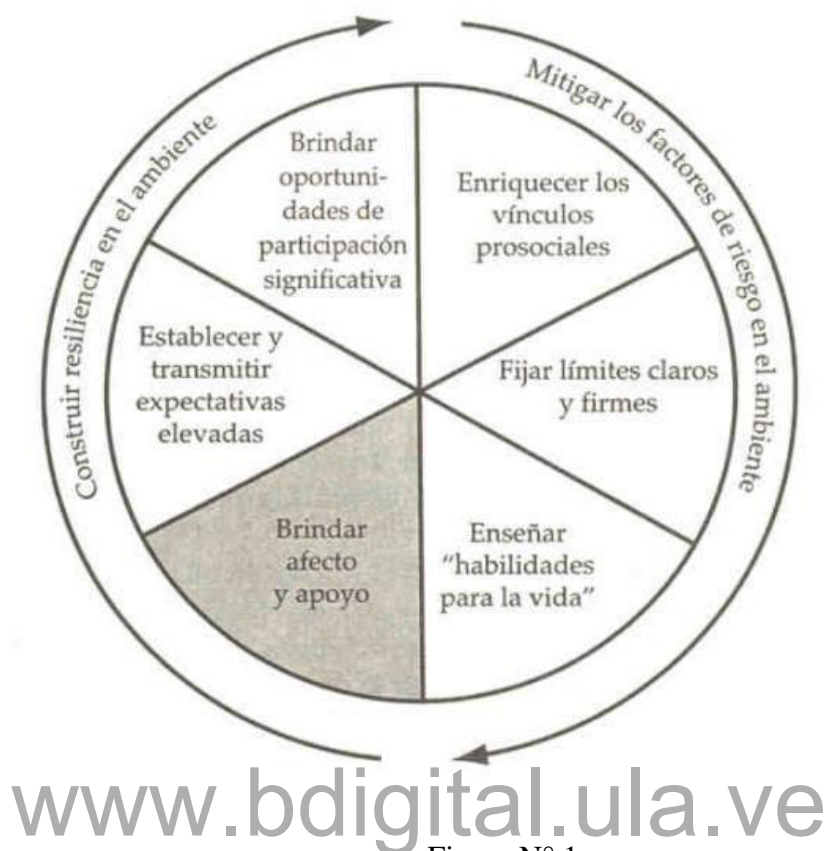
Mitigar los factores de riesgo en el ambiente

Construir resiliencia en el ambiente

Brindar oportunidades de participación significativa

Enriquecer los vínculos prosociales

Establecer y transmitir expectativas elevadas

Fijar límites claros y firmes

Brindar afecto y apoyo

Enseñar "habilidades para la vida"

www.bdigital.ula.ve

Figura Nº 1